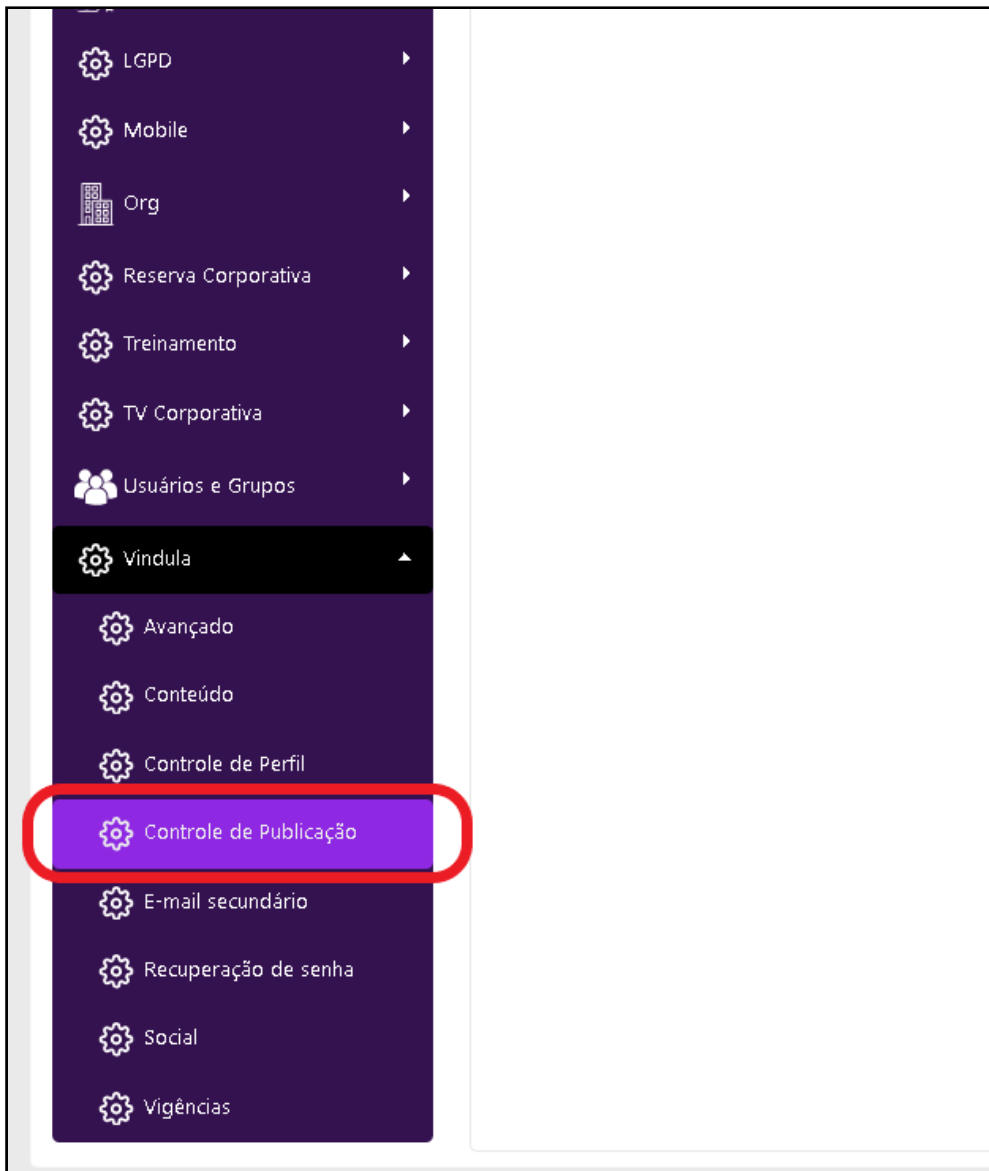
LGPD

Mobile

Org

Reserva Corporativa

Treinamento

TV Corporativa

Usuários e Grupos

Vindula

Avançado

Conteúdo

Controle de Perfil

Controle de Publicação

E-mail secundário

Recuperação de senha

Social

Vigências